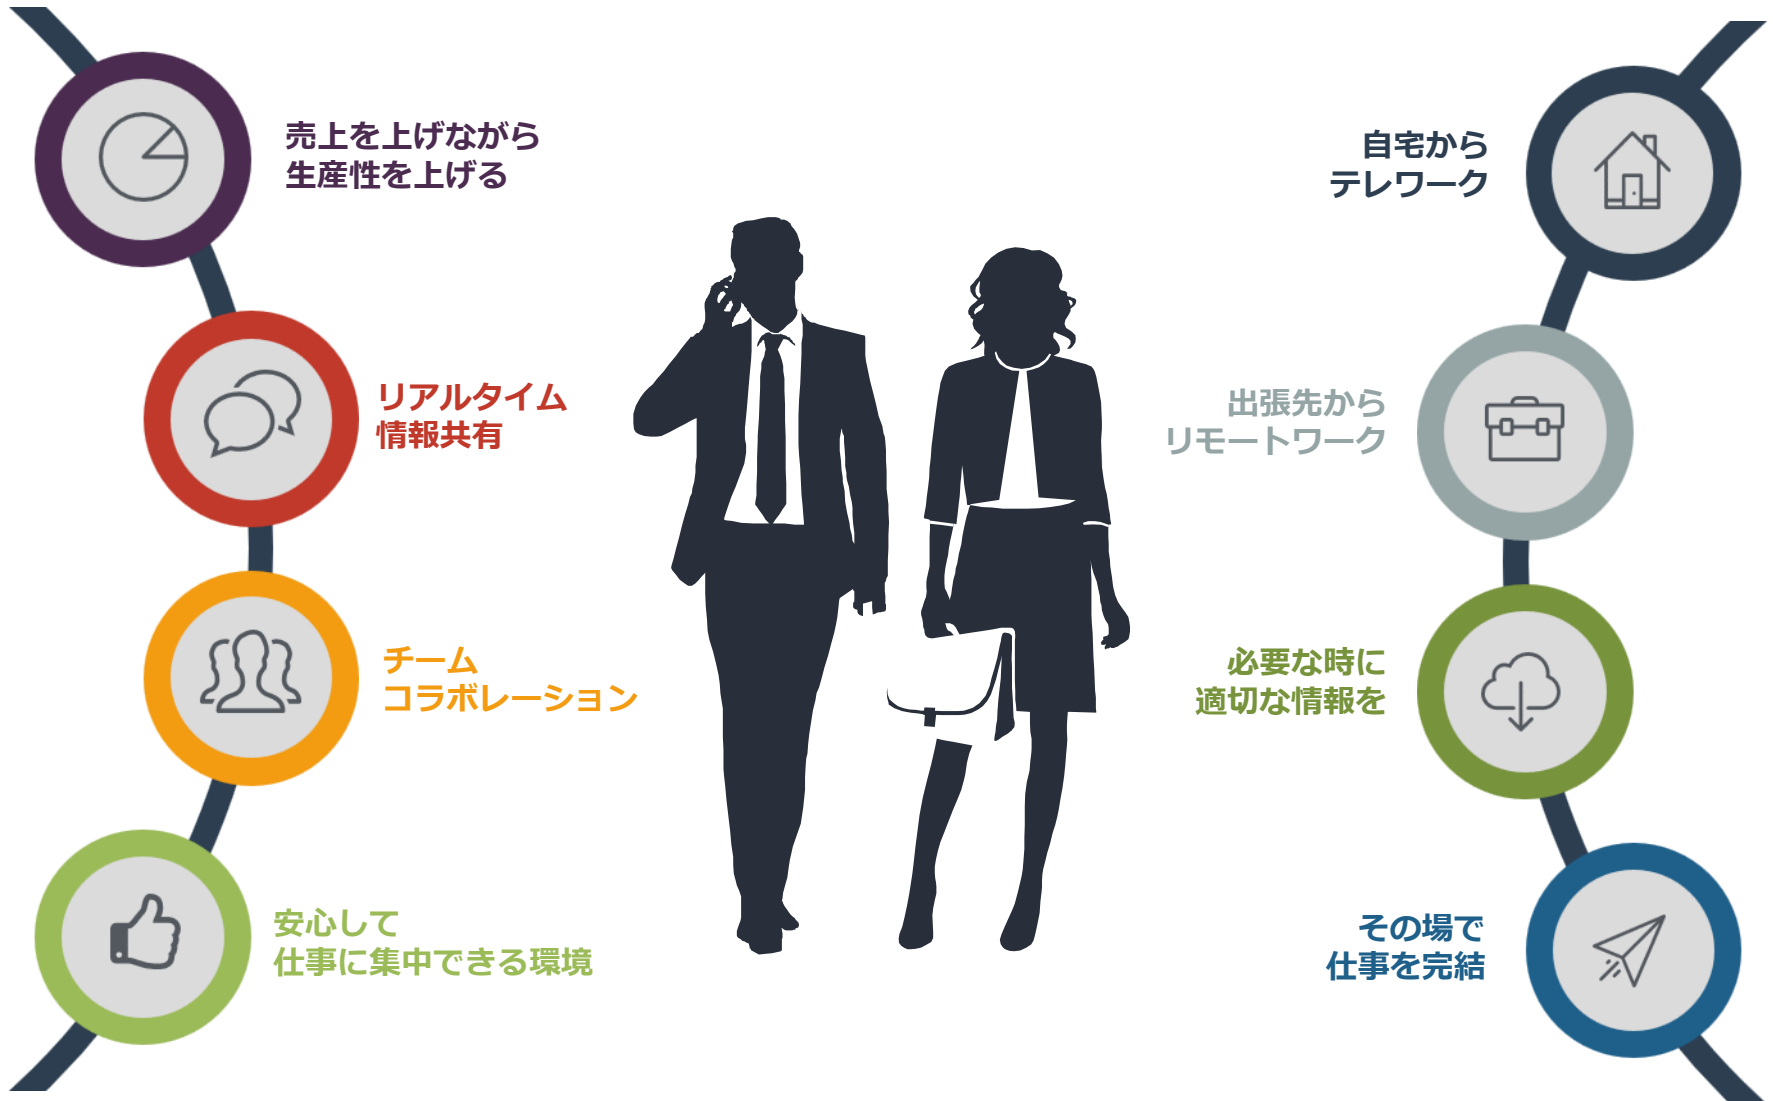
売上を上げながら
生産性を上げる

リアルタイム
情報共有

チーム
コラボレーション

安心して
仕事に集中できる環境

自宅から
テレワーク

出張先から
リモートワーク

必要な時に
適切な情報を

その場で
仕事を完結